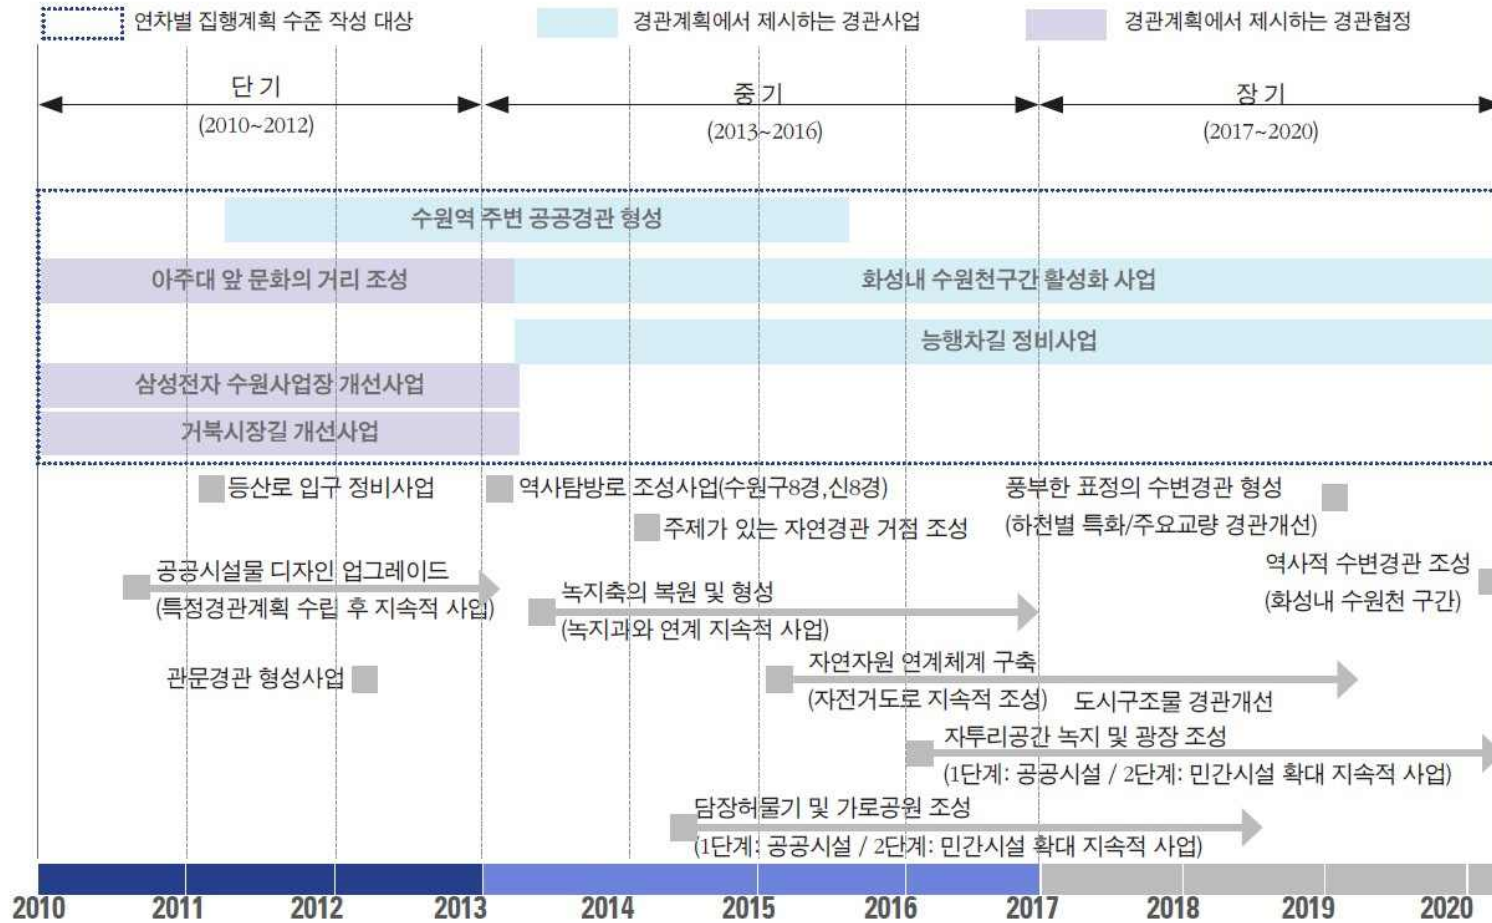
연차별 집행계획 수준 작성 대상

경관계획에서 제시하는 경관사업

경관계획에서 제시하는 경관협정

단 기
(2010~2012)

중 기
(2013~2016)

장 기
(2017~2020)

수원역 주변 공공경관 형성

아주대 앞 문화의 거리 조성

화성내 수원천구간 활성화 사업

능행차길 정비사업

삼성전자 수원사업장 개선사업

거북시장길 개선사업

등산로 입구 정비사업

역사탐방로 조성사업(수원구8경, 신8경)

풍부한 표정의 수변경관 형성
(하천별 특화/주요교량 경관개선)

주제가 있는 자연경관 거점 조성

역사적 수변경관 조성
(화성내 수원천 구간)

공공시설물 디자인 업그레이드
(특정경관계획 수립 후 지속적 사업)

녹지축의 복원 및 형성
(녹지과와 연계 지속적 사업)

관문경관 형성사업

자연자원 연계체계 구축
(자전거도로 지속적 조성)

도시구조물 경관개선

자투리공간 녹지 및 광장 조성
(1단계: 공공시설 / 2단계: 민간시설 확대 지속적 사업)

담장허물기 및 가로공원 조성
(1단계: 공공시설 / 2단계: 민간시설 확대 지속적 사업)

2010 2011 2012 2013 2014 2015 2016 2017 2018 2019 2020